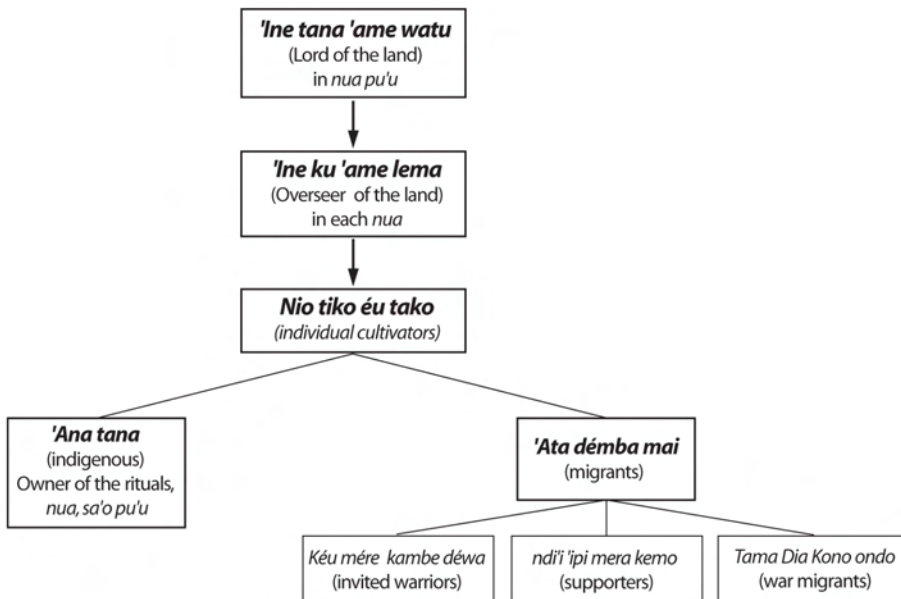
'Ine tana 'ame watu
(Lord of the land)
in nua pu'u

'Ine ku 'ame lema
(Overseer of the land)
in each nua

Nio tiko éu tako
(individual cultivators)

'Ana tana
(indigenous)
Owner of the rituals, nua, sa'o pu'u

'Ata démba mai
(migrants)

Kéu mére kambe déwa
(invited warriors)

ndi'i 'ipi mera kemo
(supporters)

Tama Dia Kono ondo
(war migrants)